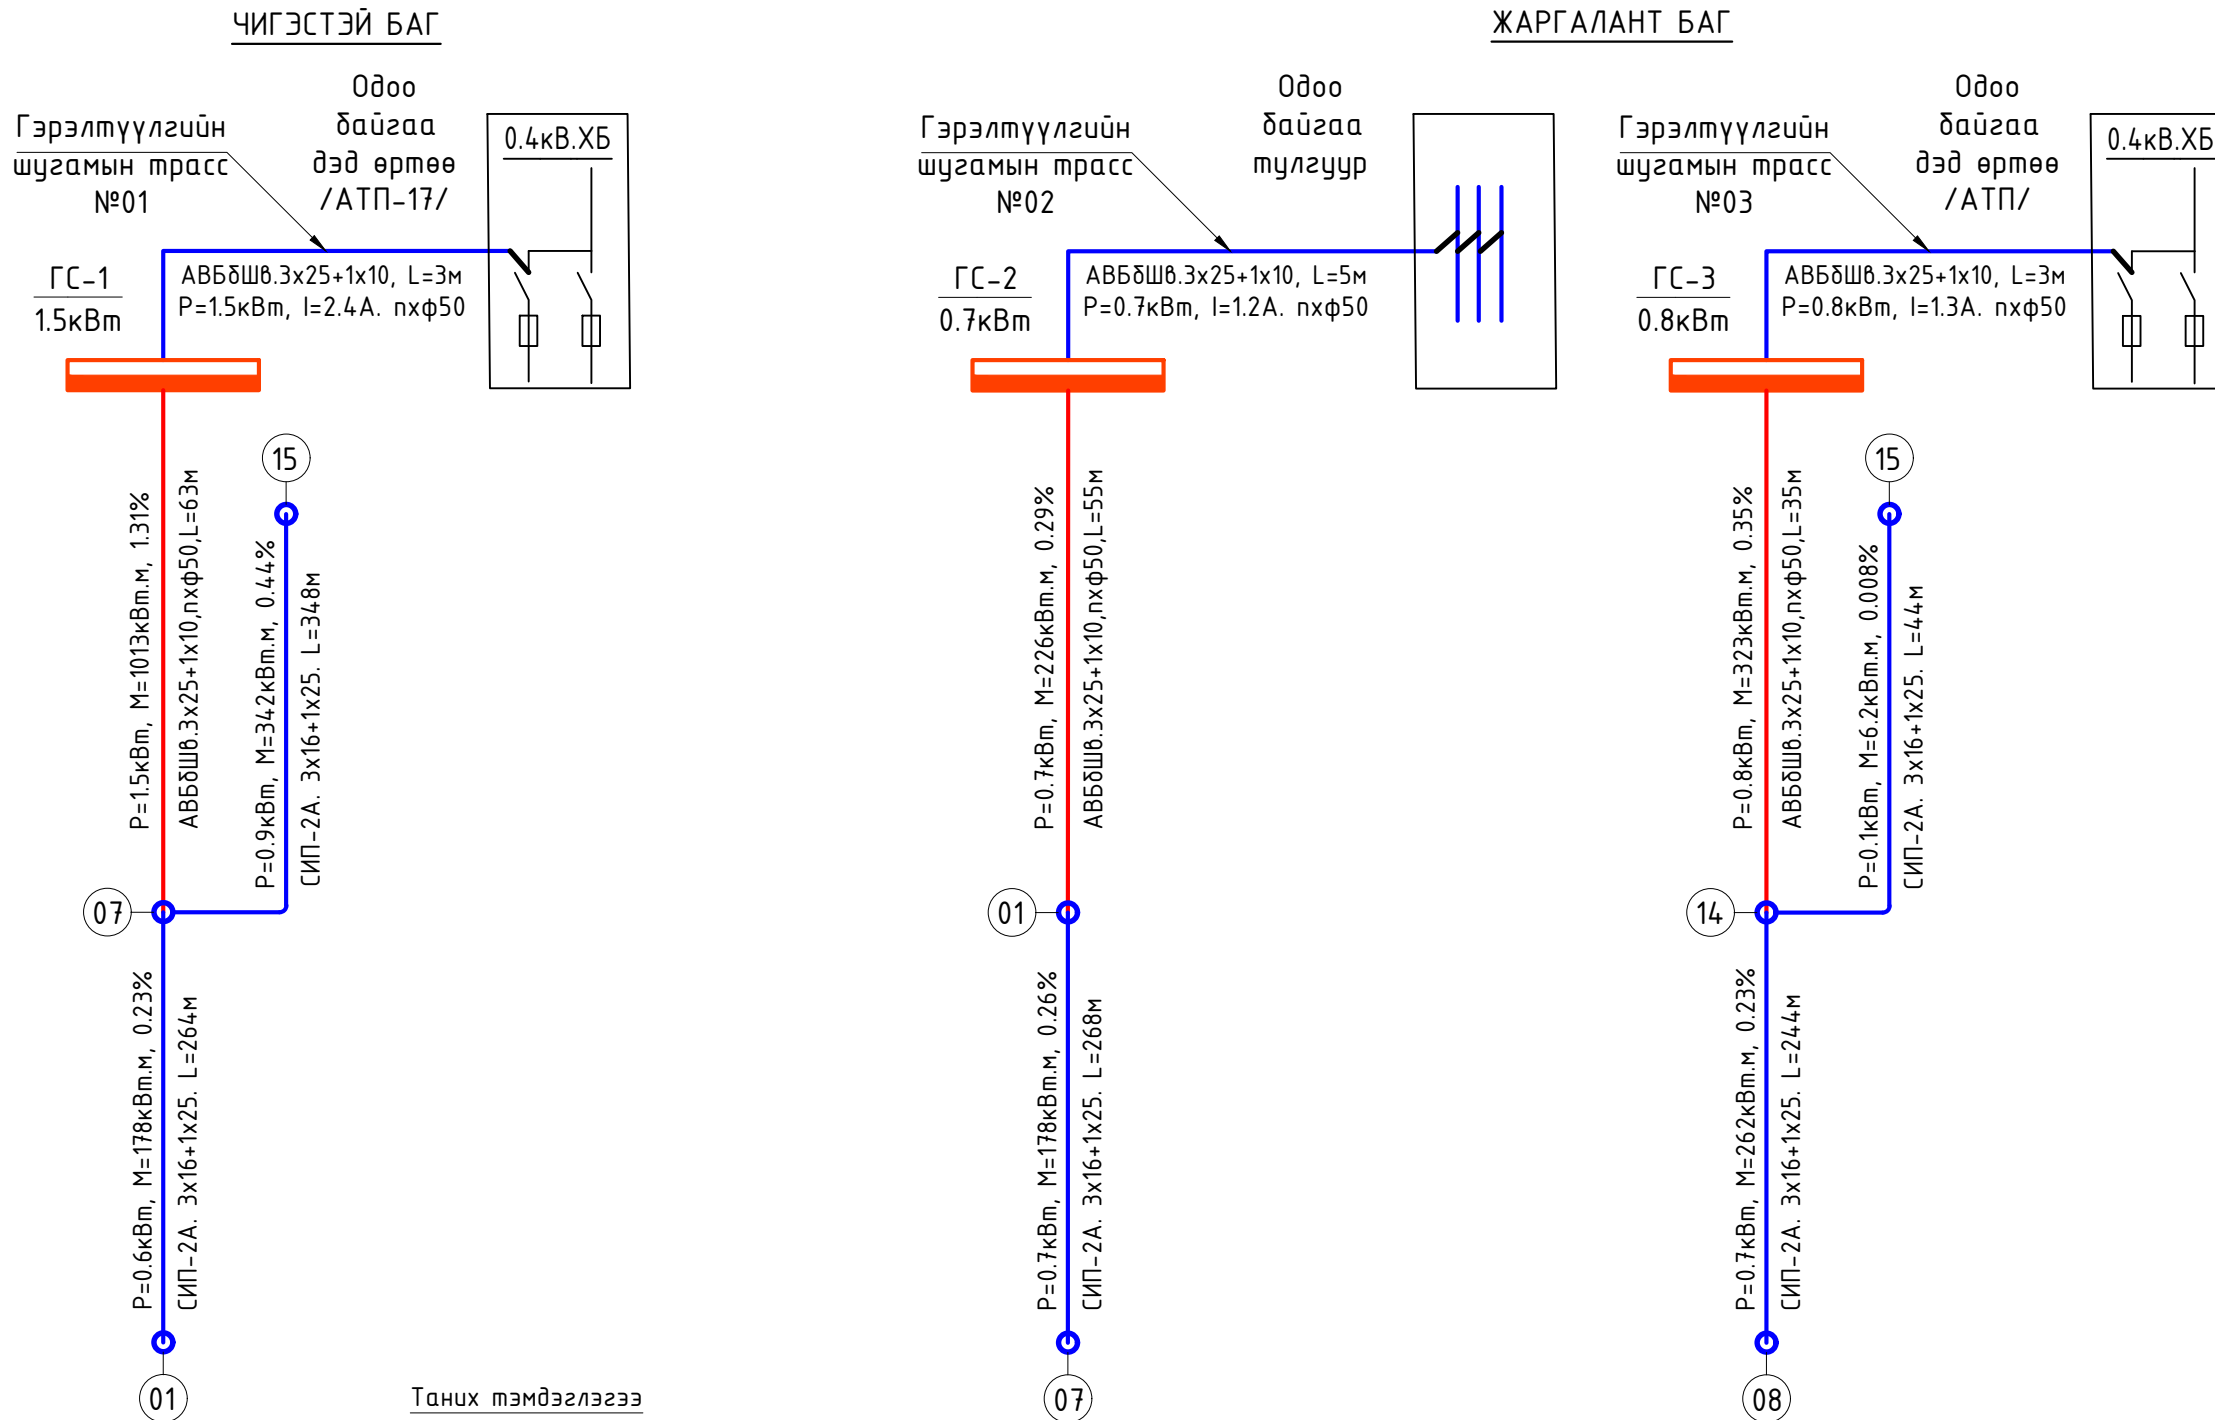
ЧИГЭСТЭЙ БАГ

Гэрэлтүүлгийн шугамын трасс №01

Одоо байгаа дэд өртөө /АТП-17/

0.4кВ.ХБ

ГС-1
1.5кВт

АВБбШв.3x25+1x10, L=3м
P=1.5кВт, I=2.4A. пхф50

15

P=1.5кВт, M=1013кВт.м, 1.31%
АВБбШв.3x25+1x10,пхф50,L=63м

P=0.9кВт, M=342кВт.м, 0.44%
СИП-2А. 3x16+1x25. L=348м

07

P=0.6кВт, M=178кВт.м, 0.23%
СИП-2А. 3x16+1x25. L=264м

01

Таних тэмдэглэгээ

ЖАРГАЛАНТ БАГ

Гэрэлтүүлгийн шугамын трасс №02

Одоо байгаа тулгуур

ГС-2
0.7кВт

АВБбШв.3x25+1x10, L=5м
P=0.7кВт, I=1.2A. пхф50

P=0.7кВт, M=226кВт.м, 0.29%
АВБбШв.3x25+1x10,пхф50,L=55м

01

P=0.7кВт, M=178кВт.м, 0.26%
СИП-2А. 3x16+1x25. L=268м

07

Гэрэлтүүлгийн шугамын трасс №03

Одоо байгаа дэд өртөө /АТП/

0.4кВ.ХБ

ГС-3
0.8кВт

АВБбШв.3x25+1x10, L=3м
P=0.8кВт, I=1.3A. пхф50

15

P=0.8кВт, M=323кВт.м, 0.35%
АВБбШв.3x25+1x10,пхф50,L=35м

P=0.1кВт, M=6.2кВт.м, 0.008%
СИП-2А. 3x16+1x25. L=44м

14

P=0.7кВт, M=262кВт.м, 0.23%
СИП-2А. 3x16+1x25. L=244м

08